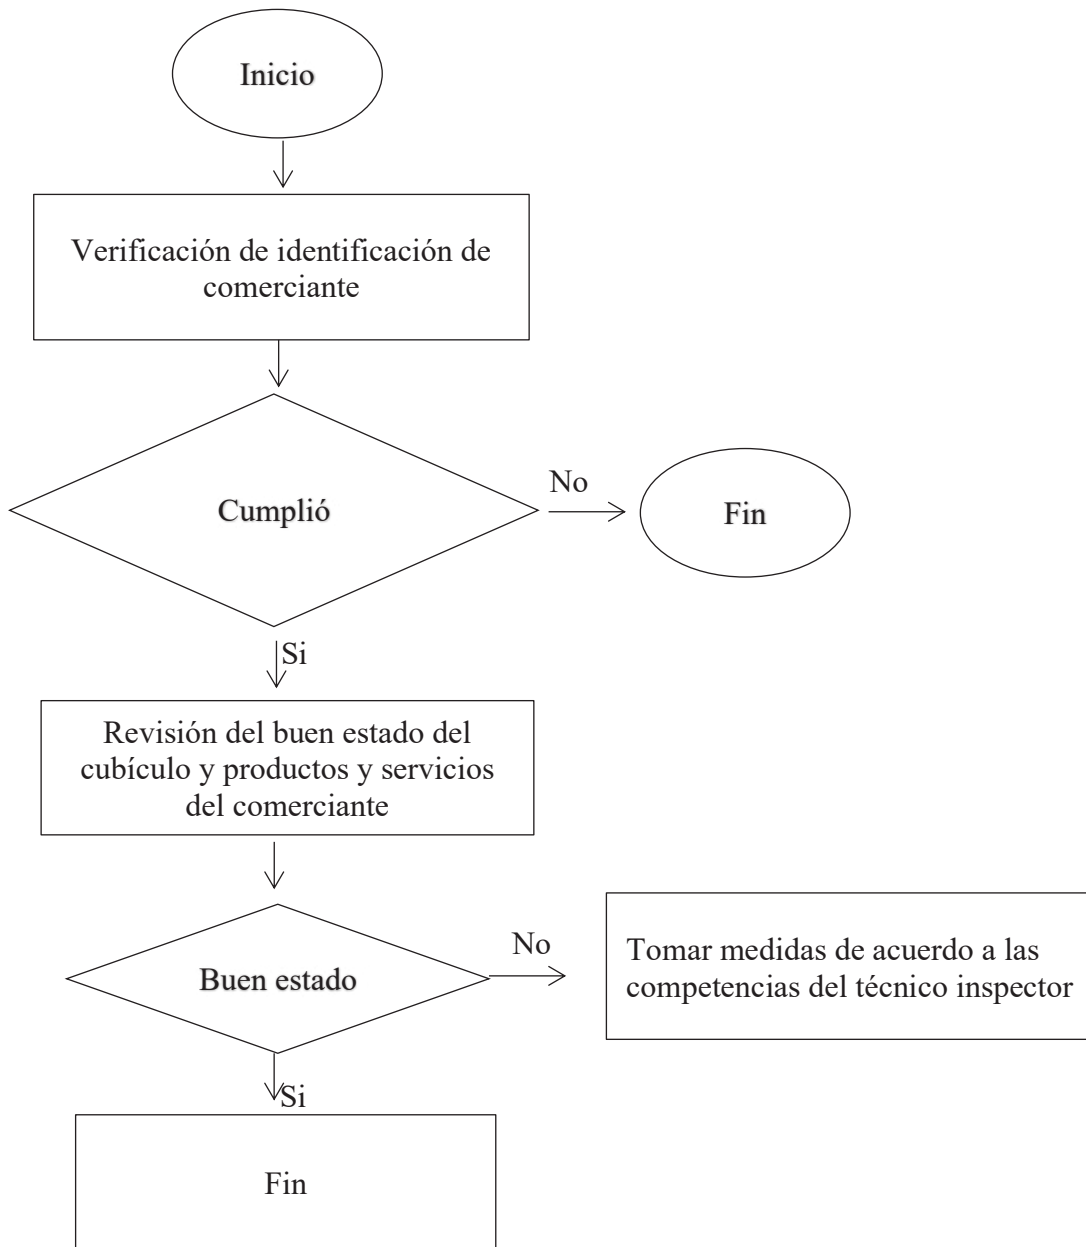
Inicio

Verificación de identificación de comerciante

Cumplió

No

Fin

Si

Revisión del buen estado del cubículo y productos y servicios del comerciante

Buen estado

No

Tomar medidas de acuerdo a las competencias del técnico inspector

Si

Fin